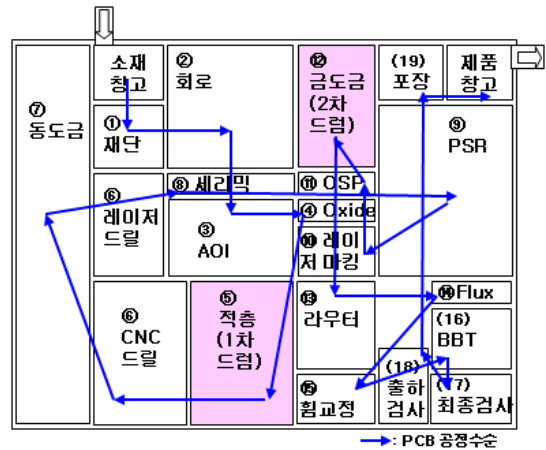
⑦ 동도금

소재 창고

① 재단

② 회로

⑫ 금도금 (2차 드릴)

(19) 포장

제품 창고

⑨ PSR

⑥ 레이저 드릴

⑧ 세라믹

③ AOI

⑪ OSP

④ Oxide

⑩ 레이저 마킹

⑥ CNC 드릴

⑤ 적층 (1차 드릴)

⑬ 라우터

⑭ Flux

(16) BBT

(18) 출하 검사

(17) 최종검사

⑮ 휨교정

: PCB 공정수순